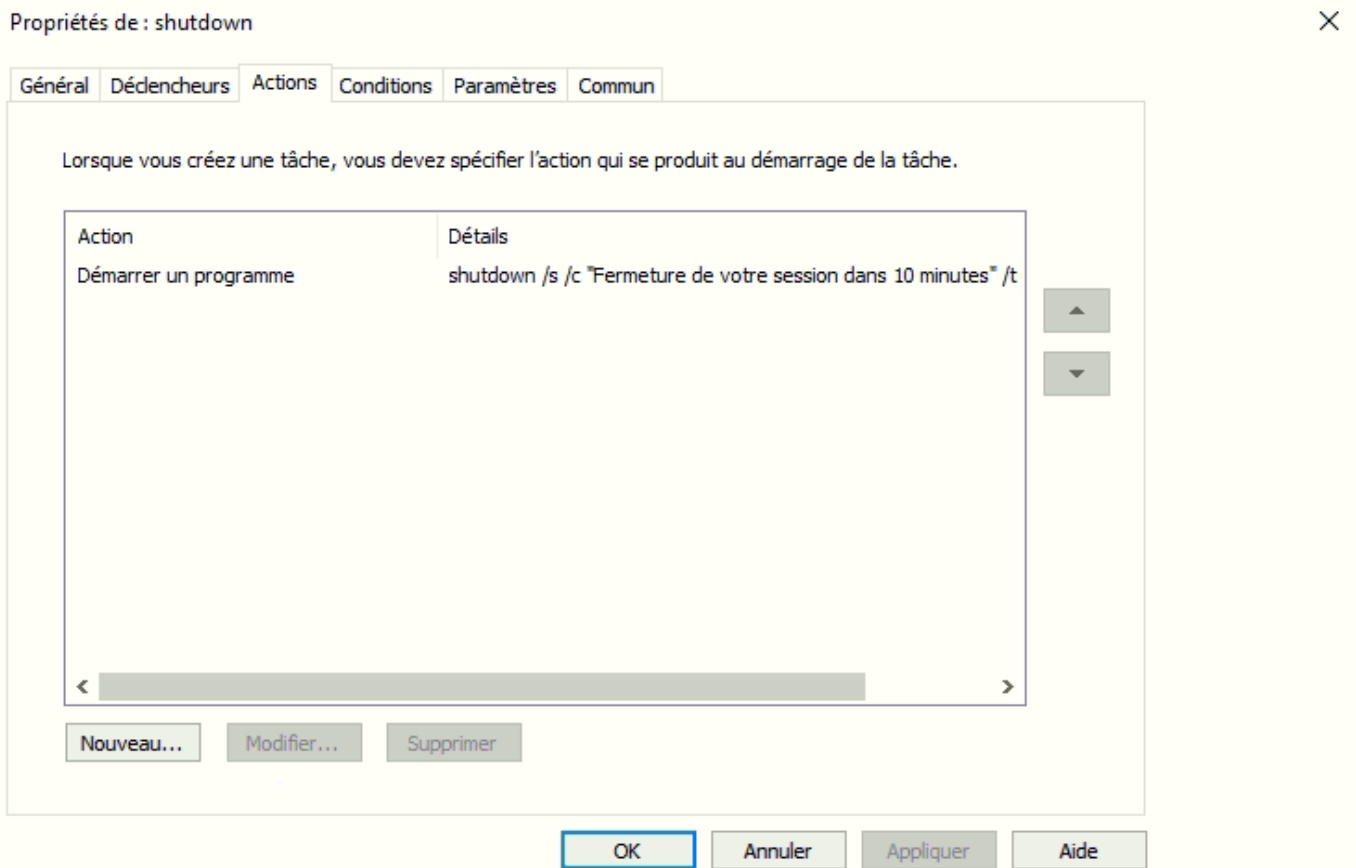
Propriétés de : shutdown

×

Général Déclencheurs Actions Conditions Paramètres Commun

Lorsque vous créez une tâche, vous devez spécifier l'action qui se produit au démarrage de la tâche.

| Action | Détails |
|---|---|
| Démarrer un programme | shutdown /s /c "Fermeture de votre session dans 10 minutes" /t |

Nouveau... Modifier... Supprimer

OK Annuler Appliquer Aide